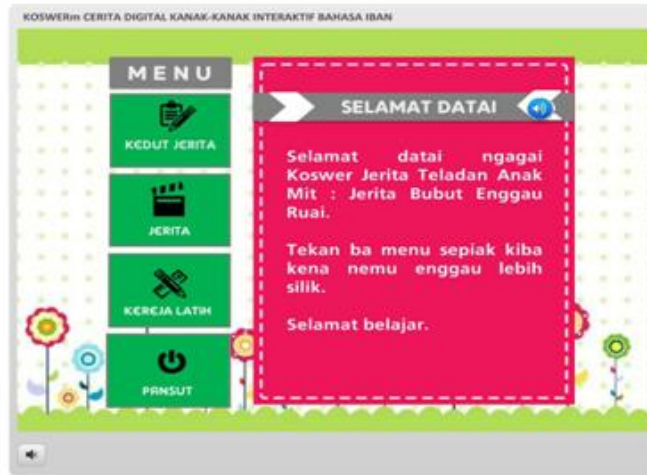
KOSWERm CERITA DIGITAL KANAK-KANAK INTERAKTIF BAHASA IBAN

MENU

KEDUT JERITA

JERITA

KEREJA LATIH

PANSUT

SELAMAT DATAI

Selamat datai ngagai Koswer Jerita Teladan Anak Mit : Jerita Bubut Enggau Ruai.

Tekan ba menu sepiak kiba kena nemu enggau lebih silik.

Selamat belajar.